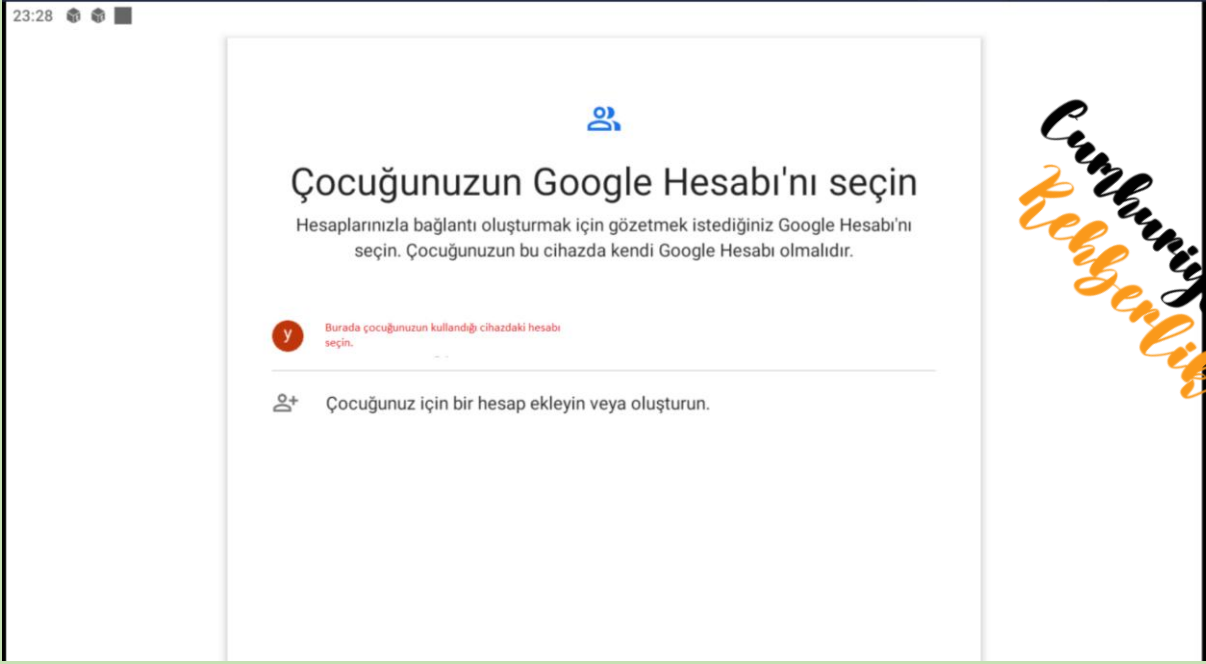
23:28

Çocuğunuzun Google Hesabı'nı seçin

Hesaplarınızla bağlantı oluşturmak için gözetmek istediğiniz Google Hesabı'nı seçin. Çocuğunuzun bu cihazda kendi Google Hesabı olmalıdır.

y

Burada çocuğunuzun kullandığı cihazdaki hesabı seçin.

Çocuğunuz için bir hesap ekleyin veya oluşturun.

Cumhuriy

Rehberlik